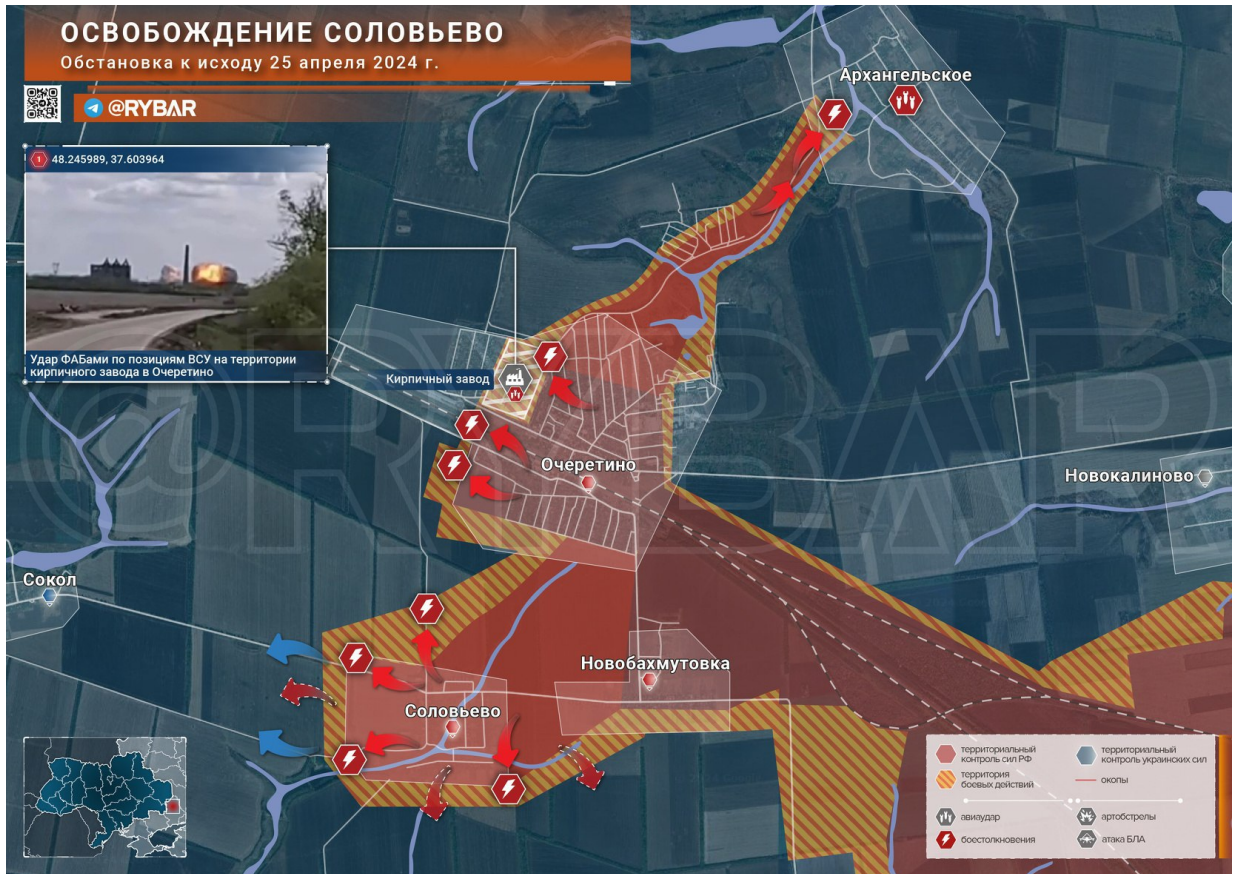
ОСВОБОЖДЕНИЕ СОЛОВЬЕВО
Обстановка к исходу 25 апреля 2024 г.

@RYBAR

1 48.245989, 37.603964

Удар ФАБами по позициям ВСУ на территории кирпичного завода в Очеретино

Архангельское

Кирпичный завод

Очеретино

Новокалиново

Сокол

Новобахмутовка

Соловьево

территориальный контроль сил РФ
территориальный контроль украинских сил
территория боевых действий
окопы
авиаудар
артобстрелы
боестолкновения
атака БЛА